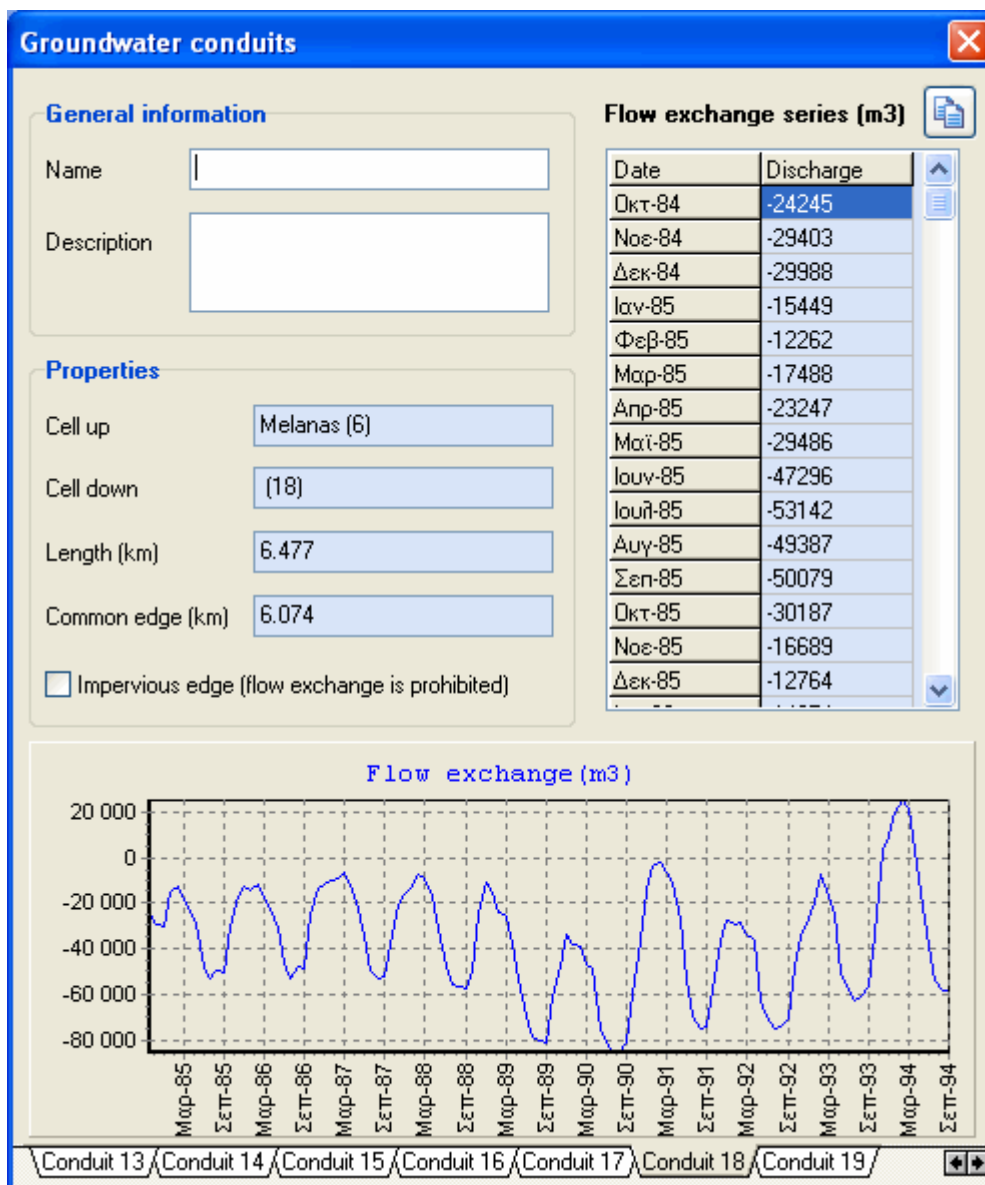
Groundwater conduits

General information

Name

Description

Properties

Cell up Melanas (6)

Cell down (18)

Length (km) 6.477

Common edge (km) 6.074

Impervious edge (flow exchange is prohibited)

Flow exchange series (m3)

| Date | Discharge |
|---|---|
| Οκτ-84 | -24245 |
| Νοε-84 | -29403 |
| Δεκ-84 | -29988 |
| Ιαν-85 | -15449 |
| Φεβ-85 | -12262 |
| Μαρ-85 | -17488 |
| Απρ-85 | -23247 |
| Μαϊ-85 | -29486 |
| Ιουν-85 | -47296 |
| Ιουλ-85 | -53142 |
| Αυγ-85 | -49387 |
| Σεπ-85 | -50079 |
| Οκτ-85 | -30187 |
| Νοε-85 | -16689 |
| Δεκ-85 | -12764 |

Flow exchange(m3)

20 000
0
-20 000
-40 000
-60 000
-80 000

Μαρ-85 Σεπ-85 Μαρ-86 Σεπ-86 Μαρ-87 Σεπ-87 Μαρ-88 Σεπ-88 Μαρ-89 Σεπ-89 Μαρ-90 Σεπ-90 Μαρ-91 Σεπ-91 Μαρ-92 Σεπ-92 Μαρ-93 Σεπ-93 Μαρ-94 Σεπ-94

Conduit 13 Conduit 14 Conduit 15 Conduit 16 Conduit 17 Conduit 18 Conduit 19